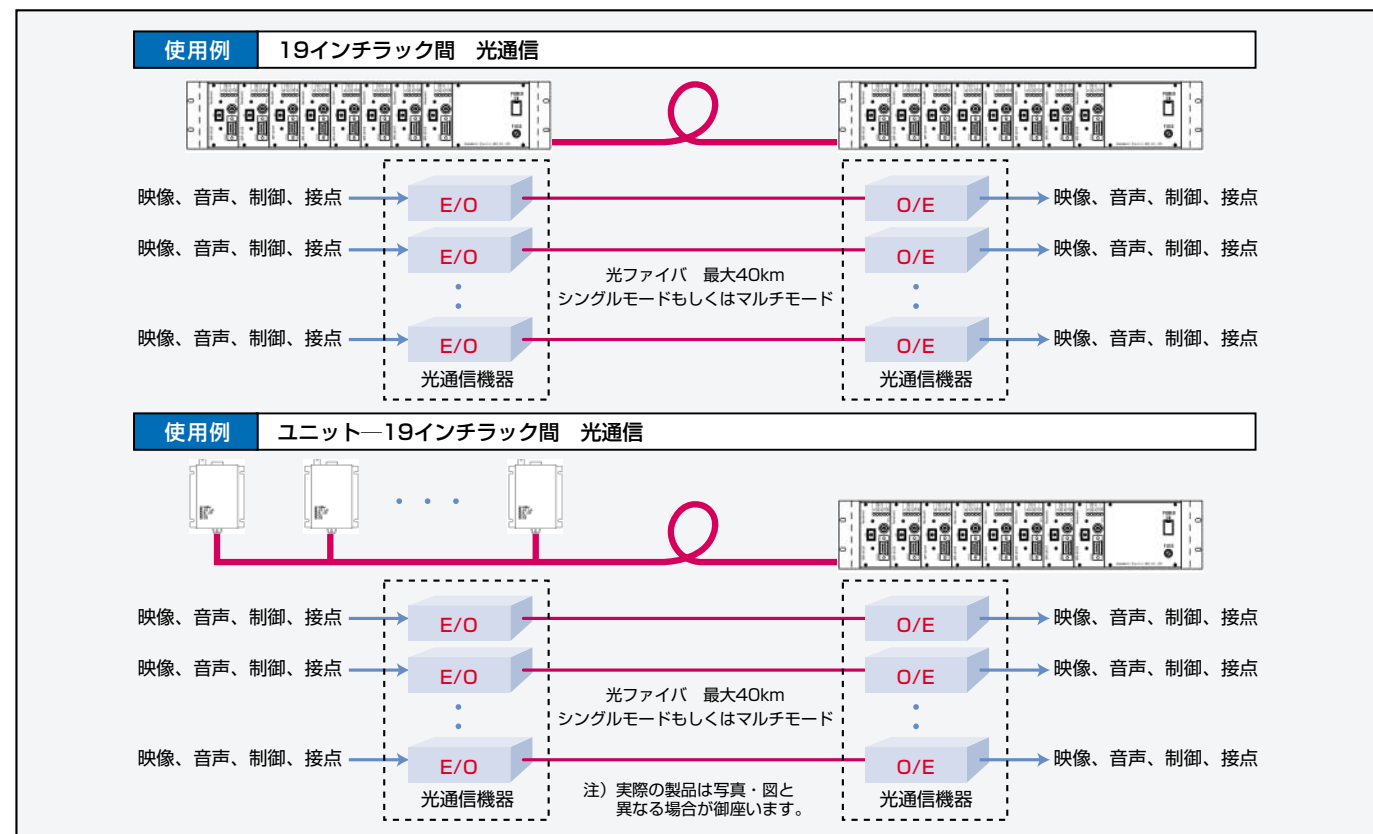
使用例 19インチラック間 光通信

映像、音声、制御、接点
E/O
O/E
映像、音声、制御、接点
映像、音声、制御、接点
E/O
O/E
映像、音声、制御、接点
光ファイバ 最大40km
シングルモードもしくはマルチモード
映像、音声、制御、接点
E/O
O/E
映像、音声、制御、接点
光通信機器
光通信機器

使用例 ユニット―19インチラック間 光通信

映像、音声、制御、接点
E/O
O/E
映像、音声、制御、接点
映像、音声、制御、接点
E/O
O/E
映像、音声、制御、接点
光ファイバ 最大40km
シングルモードもしくはマルチモード
映像、音声、制御、接点
E/O
O/E
映像、音声、制御、接点
光通信機器
注）実際の製品は写真・図と異なる場合が御座います。
光通信機器